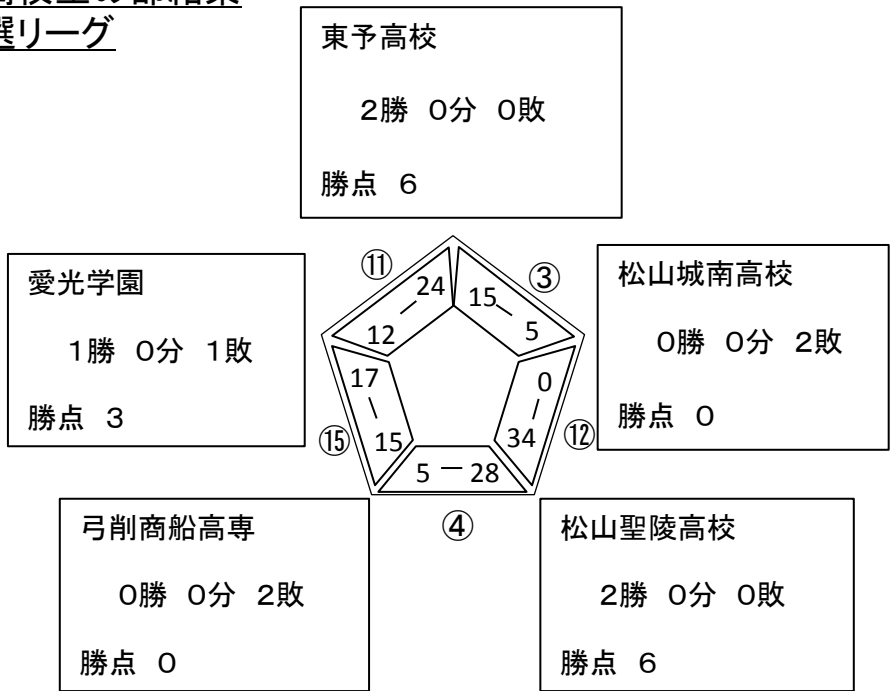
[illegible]校生の試合結果
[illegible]選リーグ

東予高校
2勝 0分 0敗
勝点 6

愛光学園
1勝 0分 1敗
勝点 3

⑪
24
12

③
15
5

松山城南高校
0勝 0分 2敗
勝点 0

17
15
⑮

0
34
⑫

5 — 28

④

弓削商船高専
0勝 0分 2敗
勝点 0

松山聖陵高校
2勝 0分 0敗
勝点 6